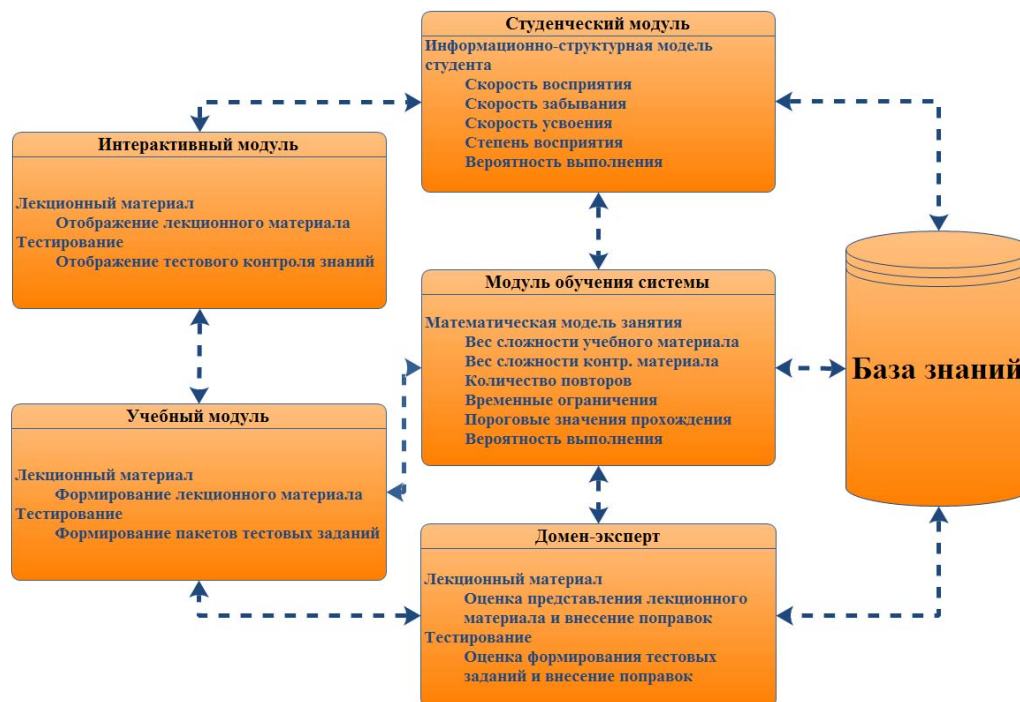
Студенческий модуль

Информационно-структурная модель студента
Скорость восприятия
Скорость забывания
Скорость усвоения
Степень восприятия
Вероятность выполнения

Интерактивный модуль

Лекционный материал
Отображение лекционного материала
Тестирование
Отображение тестового контроля знаний

Модуль обучения системы

Математическая модель занятия
Вес сложности учебного материала
Вес сложности контр. материала
Количество повторов
Временные ограничения
Пороговые значения прохождения
Вероятность выполнения

База знаний

Учебный модуль

Лекционный материал
Формирование лекционного материала
Тестирование
Формирование пакетов тестовых заданий

Домен-эксперт

Лекционный материал
Оценка представления лекционного материала и внесение поправок
Тестирование
Оценка формирования тестовых заданий и внесение поправок